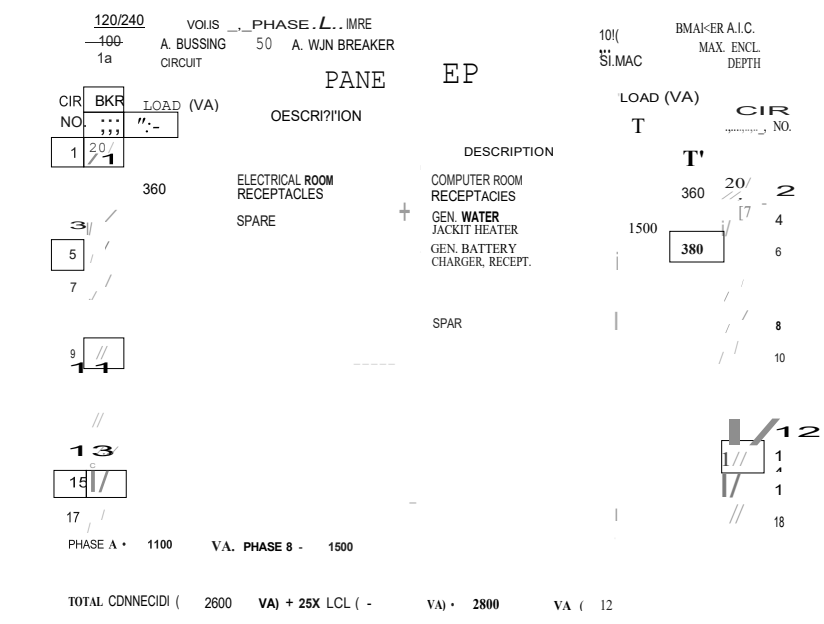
120/240
100
1a

VOLIS _,_PHASE.L..IMRE
A. BUSSING 50 A. WJN BREAKER
CIRCUIT

10!(
SI.MAC

BMAI<ER A.I.C.
MAX. ENCL.
DEPTH

PANE EP

CIR NO.
BKR
LOAD (VA)
OESCRI?I'ION

LOAD (VA)
T
CIR
NO.

DESCRIPTION

1 20/
T'

360
ELECTRICAL ROOM RECEPTACLES
COMPUTER ROOM RECEPTACIES
360 20/ 2

3
SPARE
GEN. WATER JACKIT HEATER
1500
[7
4

5
GEN. BATTERY CHARGER, RECEPT.
380
6

7

SPAR
8

9
11
10

13
12

15
1
1

17
18

PHASE A • 1100 VA. PHASE 8 - 1500

TOTAL CDNNECIDI ( 2600 VA) + 25X LCL ( - VA) • 2800 VA ( 12